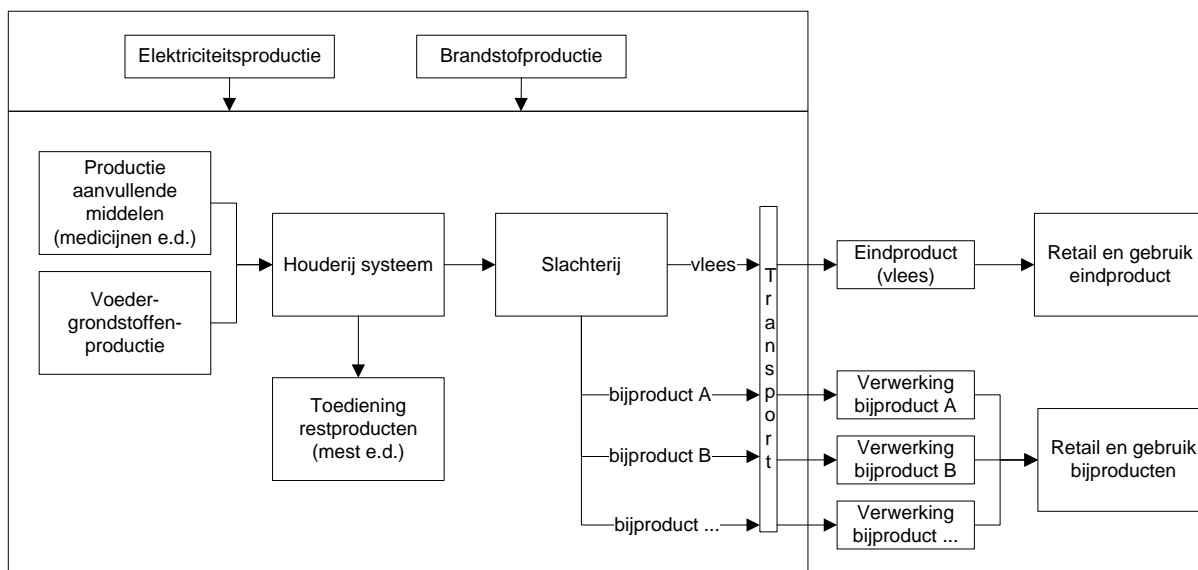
Elektriciteitsproductie

Brandstofproductie

Productie aanvullende middelen (medicijnen e.d.)

Voeder-grondstoffen-productie

Houderij systeem

Toediening restproducten (mest e.d.)

Slachterij

vlees

bijproduct A

bijproduct B

bijproduct ...

Transport

Eindproduct (vlees)

Retail en gebruik eindproduct

Verwerking bijproduct A

Verwerking bijproduct B

Verwerking bijproduct ...

Retail en gebruik bijproducten